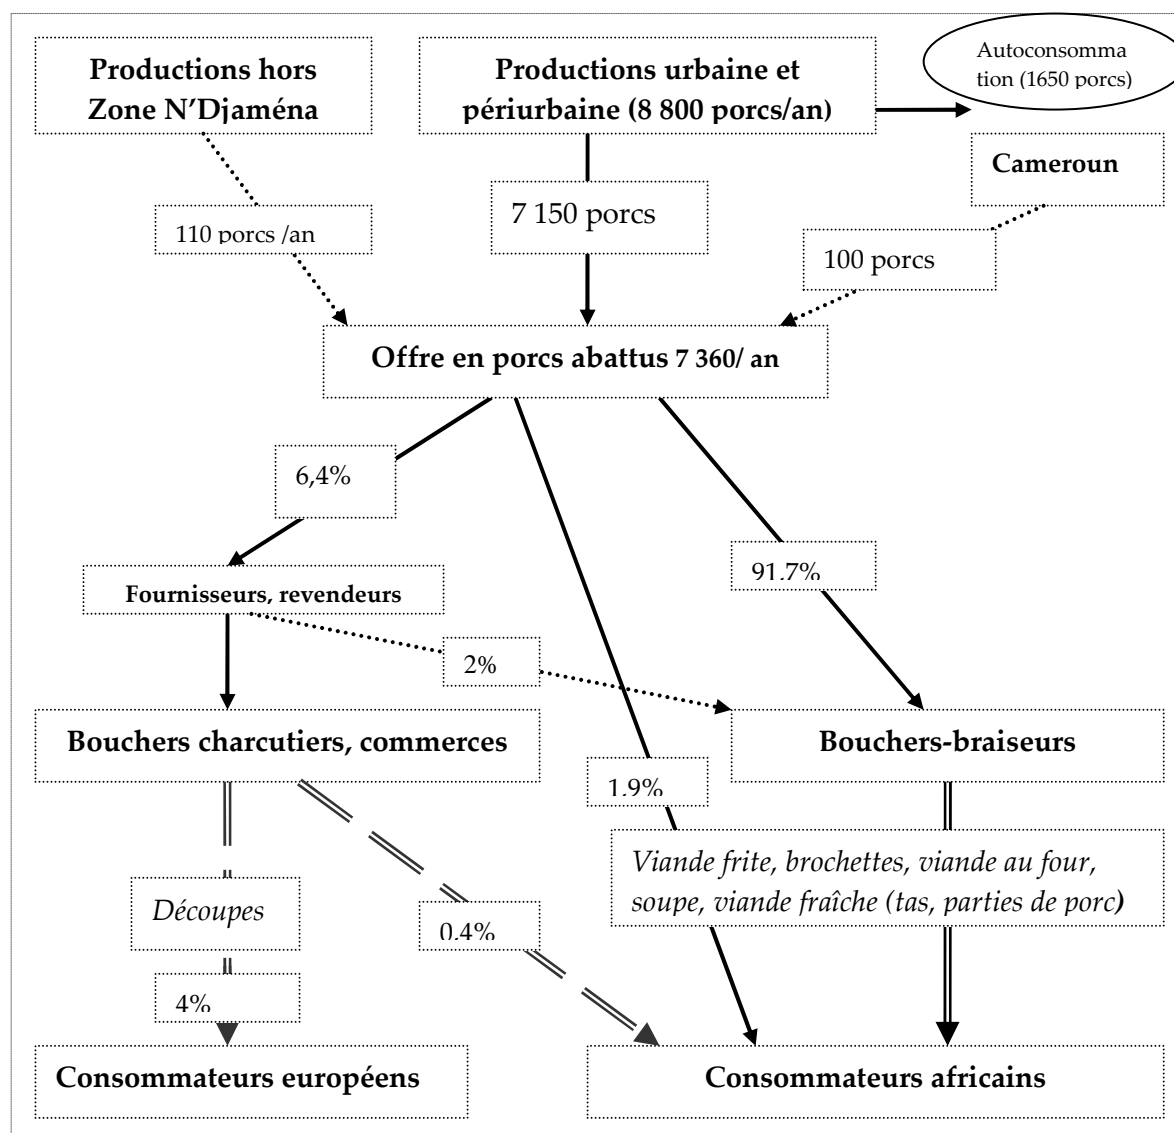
Productions hors Zone N'Djaména

Productions urbaine et périurbaine (8 800 porcs/an)

Autoconsommation (1650 porcs)

Cameroun

110 porcs /an

7 150 porcs

100 porcs

Offre en porcs abattus 7 360/ an

6,4%

91.7%

Fournisseurs, revendeurs

2%

Bouchers charcutiers, commerces

Bouchers-braiseurs

1.9%

Viande frite, brochettes, viande au four, soupe, viande fraîche (tas, parties de porc)

Découpes

0.4%

4%

Consommateurs européens

Consommateurs africains